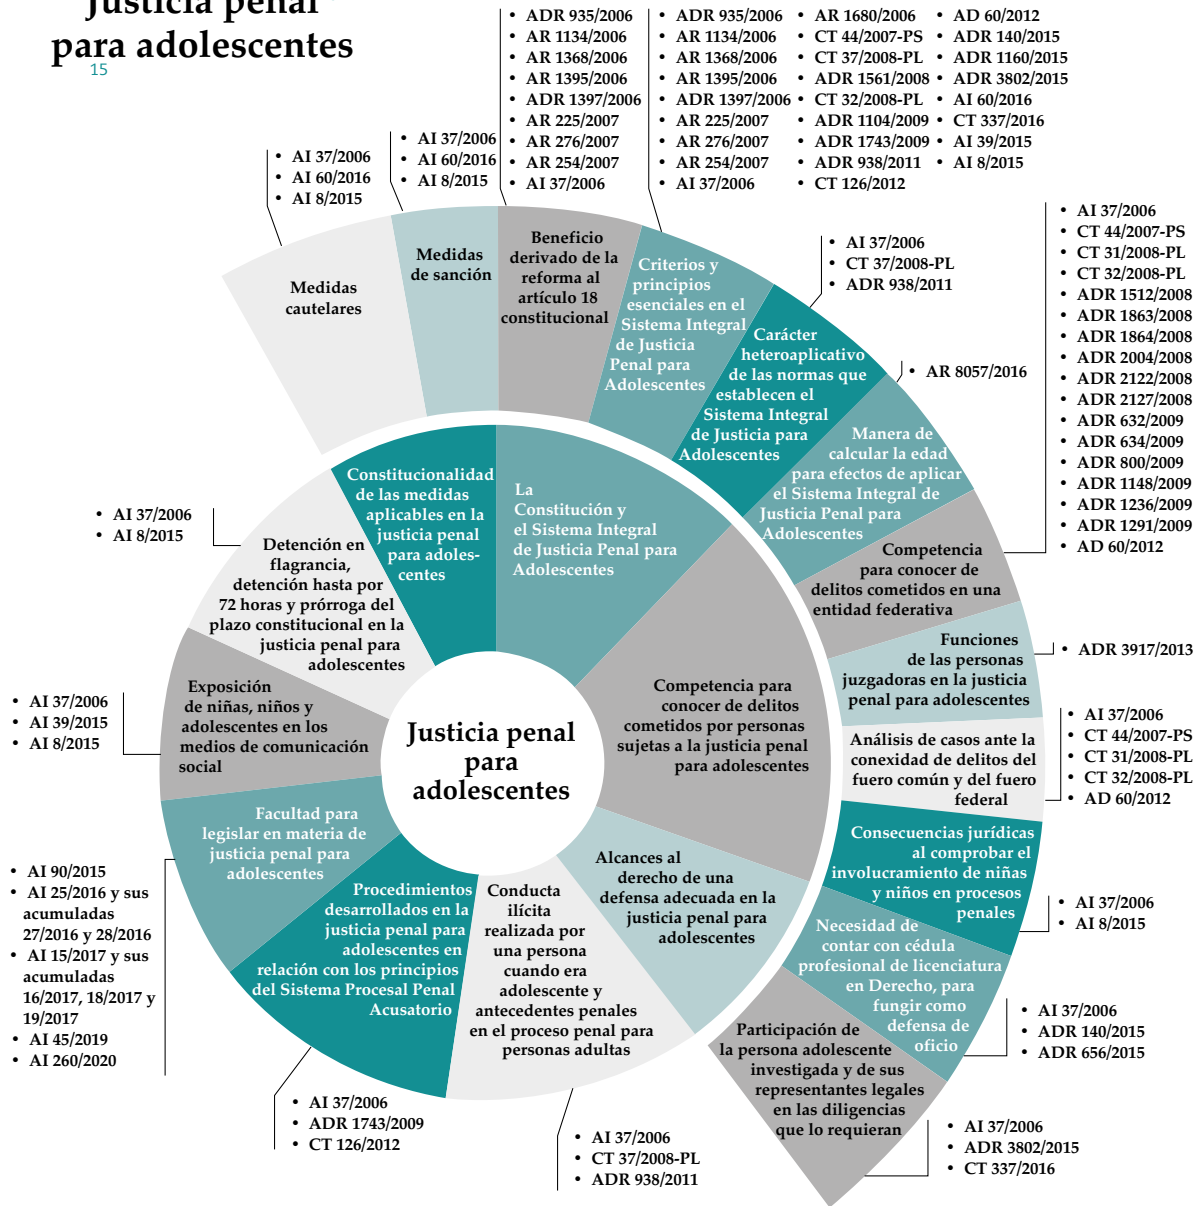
Justicia penal para adolescentes
15

• ADR 935/2006
• AR 1134/2006
• AR 1368/2006
• AR 1395/2006
• ADR 1397/2006
• AR 225/2007
• AR 276/2007
• AR 254/2007
• AI 37/2006

• ADR 935/2006
• AR 1134/2006
• AR 1368/2006
• AR 1395/2006
• ADR 1397/2006
• AR 225/2007
• AR 276/2007
• AR 254/2007
• AI 37/2006

• AR 1680/2006
• CT 44/2007-PS
• CT 37/2008-PL
• ADR 1561/2008
• CT 32/2008-PL
• ADR 1104/2009
• ADR 1743/2009
• ADR 938/2011
• CT 126/2012

• AD 60/2012
• ADR 140/2015
• ADR 1160/2015
• ADR 3802/2015
• AI 60/2016
• CT 337/2016
• AI 39/2015
• AI 8/2015

• AI 37/2006
• AI 60/2016
• AI 8/2015

• AI 37/2006
• AI 60/2016
• AI 8/2015

Medidas cautelares

Medidas de sanción

Beneficio derivado de la reforma al artículo 18 constitucional

Criterios y principios esenciales en el Sistema Integral de Justicia Penal para Adolescentes

• AI 37/2006
• CT 37/2008-PL
• ADR 938/2011

Carácter heteroaplicativo de las normas que establecen el Sistema Integral de Justicia para Adolescentes

• AR 8057/2016

Manera de calcular la edad para efectos de aplicar el Sistema Integral de Justicia Penal para Adolescentes

• AI 37/2006
• CT 44/2007-PS
• CT 31/2008-PL
• CT 32/2008-PL
• ADR 1512/2008
• ADR 1863/2008
• ADR 1864/2008
• ADR 2004/2008
• ADR 2122/2008
• ADR 2127/2008
• ADR 632/2009
• ADR 634/2009
• ADR 800/2009
• ADR 1148/2009
• ADR 1236/2009
• ADR 1291/2009
• AD 60/2012

Competencia para conocer de delitos cometidos en una entidad federativa

Funciones de las personas juzgadoras en la justicia penal para adolescentes

• ADR 3917/2013

Análisis de casos ante la conexidad de delitos del fuero común y del fuero federal

• AI 37/2006
• CT 44/2007-PS
• CT 31/2008-PL
• CT 32/2008-PL
• AD 60/2012

Consecuencias jurídicas al comprobar el involucramiento de niñas y niños en procesos penales

• AI 37/2006
• AI 8/2015

Necesidad de contar con cédula profesional de licenciatura en Derecho, para fungir como defensa de oficio

• AI 37/2006
• ADR 140/2015
• ADR 656/2015

Participación de la persona adolescente investigada y de sus representantes legales en las diligencias que lo requieran

• AI 37/2006
• ADR 3802/2015
• CT 337/2016

Alcances al derecho de una defensa adecuada en la justicia penal para adolescentes

Conducta ilícita realizada por una persona cuando era adolescente y antecedentes penales en el proceso penal para personas adultas

• AI 37/2006
• CT 37/2008-PL
• ADR 938/2011

Procedimientos desarrollados en la justicia penal para adolescentes en relación con los principios del Sistema Procesal Penal Acusatorio

• AI 37/2006
• ADR 1743/2009
• CT 126/2012

Facultad para legislar en materia de justicia penal para adolescentes

• AI 90/2015
• AI 25/2016 y sus acumuladas 27/2016 y 28/2016
• AI 15/2017 y sus acumuladas 16/2017, 18/2017 y 19/2017
• AI 45/2019
• AI 260/2020

Exposición de niñas, niños y adolescentes en los medios de comunicación social

• AI 37/2006
• AI 39/2015
• AI 8/2015

Detención en flagrancia, detención hasta por 72 horas y prórroga del plazo constitucional en la justicia penal para adolescentes

• AI 37/2006
• AI 8/2015

Constitucionalidad de las medidas aplicables en la justicia penal para adolescentes

La Constitución y el Sistema Integral de Justicia Penal para Adolescentes

Competencia para conocer de delitos cometidos por personas sujetas a la justicia penal para adolescentes

Justicia penal para adolescentes